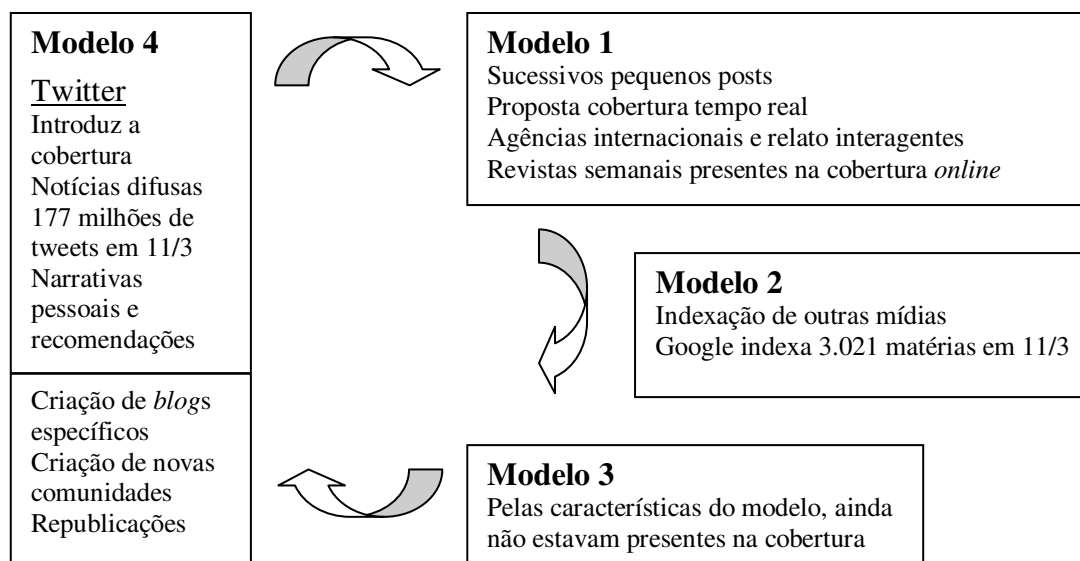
Modelo 4

Twitter

Introduz a cobertura
Notícias difusas
177 milhões de tweets em 11/3
Narrativas pessoais e recomendações

Criação de blogs específicos
Criação de novas comunidades
Republicações

Modelo 1
Sucessivos pequenos posts
Proposta cobertura tempo real
Agências internacionais e relato interagentes
Revistas semanais presentes na cobertura online

Modelo 2
Indexação de outras mídias
Google indexa 3.021 matérias em 11/3

Modelo 3
Pelas características do modelo, ainda não estavam presentes na cobertura